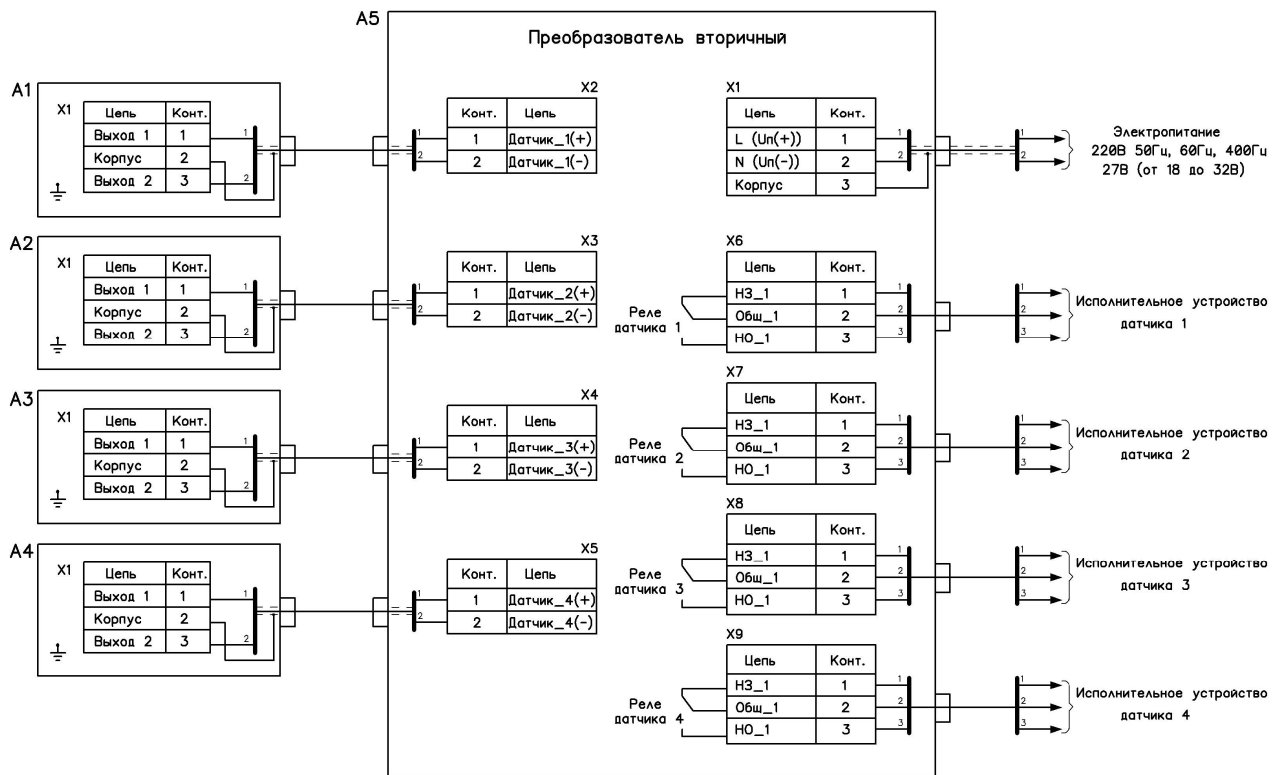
A5

Преобразователь вторичный

A1

X1

| Цепь | Конт. |
|---|---|
| Выход 1 | 1 |
| Корпус | 2 |
| Выход 2 | 3 |

1
2
1
2

X2

| Конт. | Цепь |
|---|---|
| 1 | Датчик_1(+) |
| 2 | Датчик_1(-) |

X1

| Цепь | Конт. |
|---|---|
| L (Un(+)) | 1 |
| N (Un(-)) | 2 |
| Корпус | 3 |

1
2
1
2

Электропитание
220В 50Гц, 60Гц, 400Гц
27В (от 18 до 32В)

A2

X1

| Цепь | Конт. |
|---|---|
| Выход 1 | 1 |
| Корпус | 2 |
| Выход 2 | 3 |

1
2
1
2

X3

| Конт. | Цепь |
|---|---|
| 1 | Датчик_2(+) |
| 2 | Датчик_2(-) |

X6

| Цепь | Конт. |
|---|---|
| НЗ_1 | 1 |
| Общ_1 | 2 |
| НО_1 | 3 |

Реле датчика 1

1
2
3
1
2
3

Исполнительное устройство датчика 1

A3

X1

| Цепь | Конт. |
|---|---|
| Выход 1 | 1 |
| Корпус | 2 |
| Выход 2 | 3 |

1
2
1
2

X4

| Конт. | Цепь |
|---|---|
| 1 | Датчик_3(+) |
| 2 | Датчик_3(-) |

X7

| Цепь | Конт. |
|---|---|
| НЗ_1 | 1 |
| Общ_1 | 2 |
| НО_1 | 3 |

Реле датчика 2

1
2
3
1
2
3

Исполнительное устройство датчика 2

A4

X1

| Цепь | Конт. |
|---|---|
| Выход 1 | 1 |
| Корпус | 2 |
| Выход 2 | 3 |

1
2
1
2

X5

| Конт. | Цепь |
|---|---|
| 1 | Датчик_4(+) |
| 2 | Датчик_4(-) |

X8

| Цепь | Конт. |
|---|---|
| НЗ_1 | 1 |
| Общ_1 | 2 |
| НО_1 | 3 |

Реле датчика 3

1
2
3
1
2
3

Исполнительное устройство датчика 3

X9

| Цепь | Конт. |
|---|---|
| НЗ_1 | 1 |
| Общ_1 | 2 |
| НО_1 | 3 |

Реле датчика 4

1
2
3
1
2
3

Исполнительное устройство датчика 4